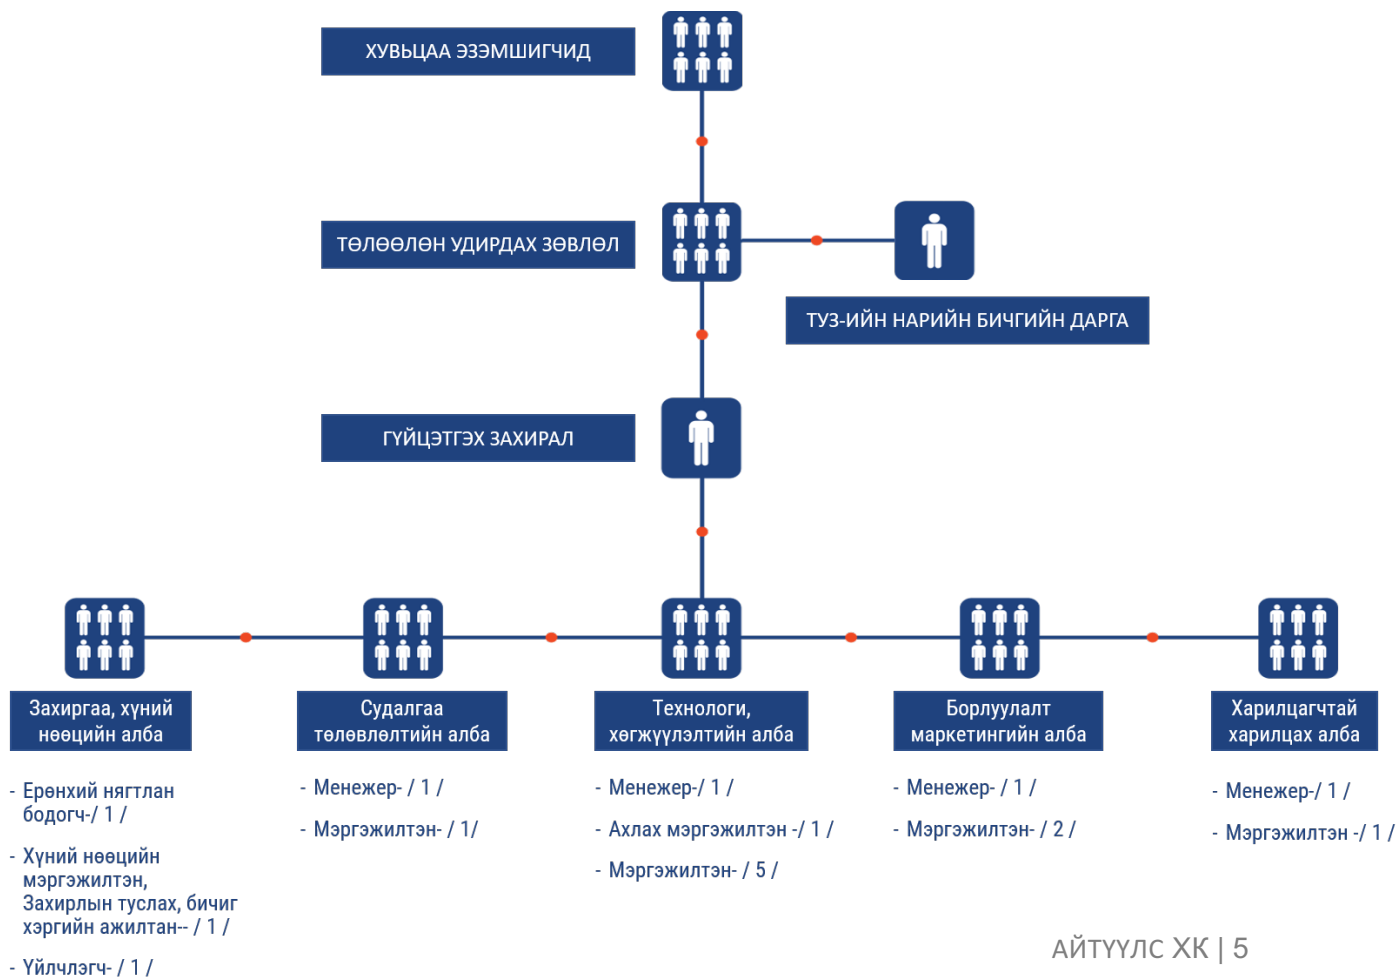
ХУВЬЦАА ЭЗЭМШИГЧИД

ТӨЛӨӨЛӨН УДИРДАХ ЗӨВЛӨЛ

ТУЗ-ИЙН НАРИЙН БИЧГИЙН ДАРГА

ГҮЙЦЭТГЭХ ЗАХИРАЛ

Захиргаа, хүний нөөцийн алба

- Ерөнхий нягтлан бодогч-/ 1 /

- Хүний нөөцийн мэргэжилтэн, Захирлын туслах, бичиг хэргийн ажилтан-- / 1 /

- Үйлчлэгч- / 1 /

Судалгаа төлөвлөлтийн алба

- Менежер- / 1 /

- Мэргэжилтэн- / 1/

Технологи, хөгжүүлэлтийн алба

- Менежер-/ 1 /

- Ахлах мэргэжилтэн -/ 1 /

- Мэргэжилтэн- / 5 /

Борлуулалт маркетингийн алба

- Менежер- / 1 /

- Мэргэжилтэн- / 2 /

Харилцагчтай харилцах алба

- Менежер-/ 1 /

- Мэргэжилтэн -/ 1 /

АЙТҮҮЛС ХК | 5